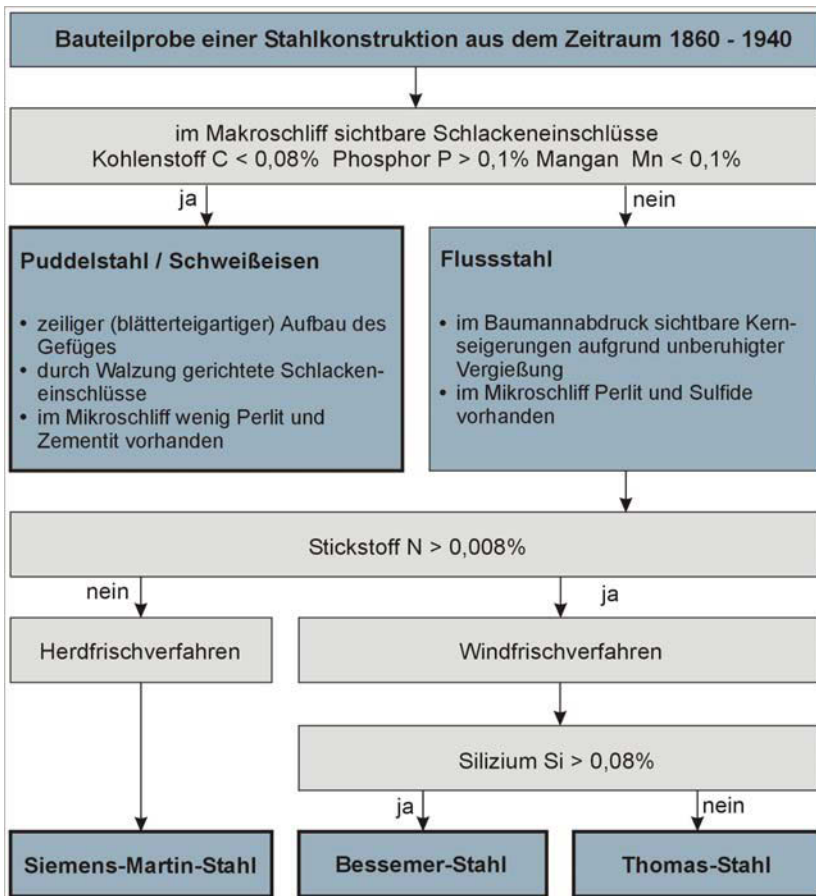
Bauteilprobe einer Stahlkonstruktion aus dem Zeitraum 1860 - 1940

im Makroschliff sichtbare Schlackeneinschlüsse
Kohlenstoff C < 0,08% Phosphor P > 0,1% Mangan Mn < 0,1%

ja

nein

Puddelstahl / Schweißeisen

• zeiliger (blätterteigartiger) Aufbau des Gefüges
• durch Walzung gerichtete Schlackeneinschlüsse
• im Mikroschliff wenig Perlit und Zementit vorhanden

Flussstahl

• im Baumannabdruck sichtbare Kernseigerungen aufgrund unberuhigter Vergießung
• im Mikroschliff Perlit und Sulfide vorhanden

Stickstoff N > 0,008%

nein

ja

Herdfrischverfahren

Windfrischverfahren

Silizium Si > 0,08%

ja

nein

Siemens-Martin-Stahl

Bessemer-Stahl

Thomas-Stahl